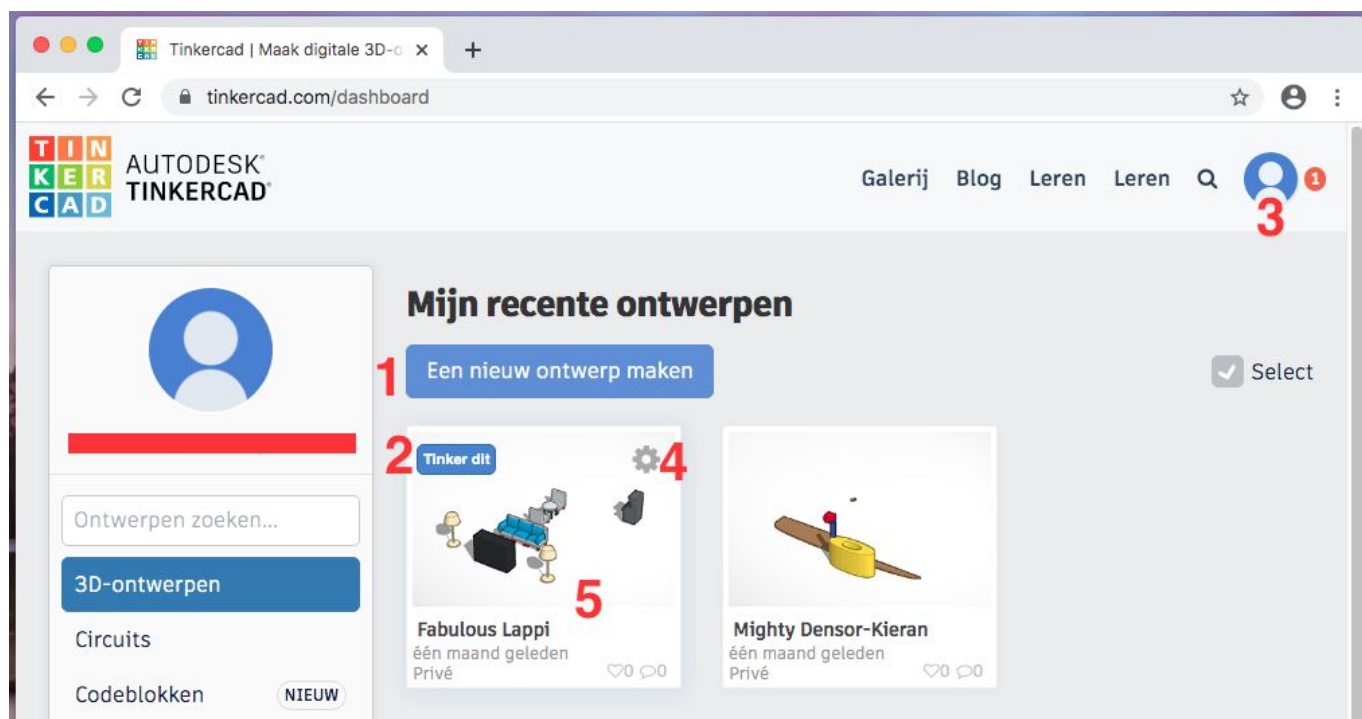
Tinkercad | Maak digitale 3D-o ×

+

tinkercad.com/dashboard

TIN
KER
CAD

AUTODESK®
TINKERCAD®

Galerij Blog Leren Leren

1

3

Mijn recente ontwerpen

1 Een nieuw ontwerp maken

Select

Ontwerpen zoeken...

3D-ontwerpen

Circuits

Codeblokken NIEUW

2 Tinker dit

4

5

Fabulous Lappi
één maand geleden
Privé
♡0 ◯0

Mighty Densor-Kieran
één maand geleden
Privé
♡0 ◯0